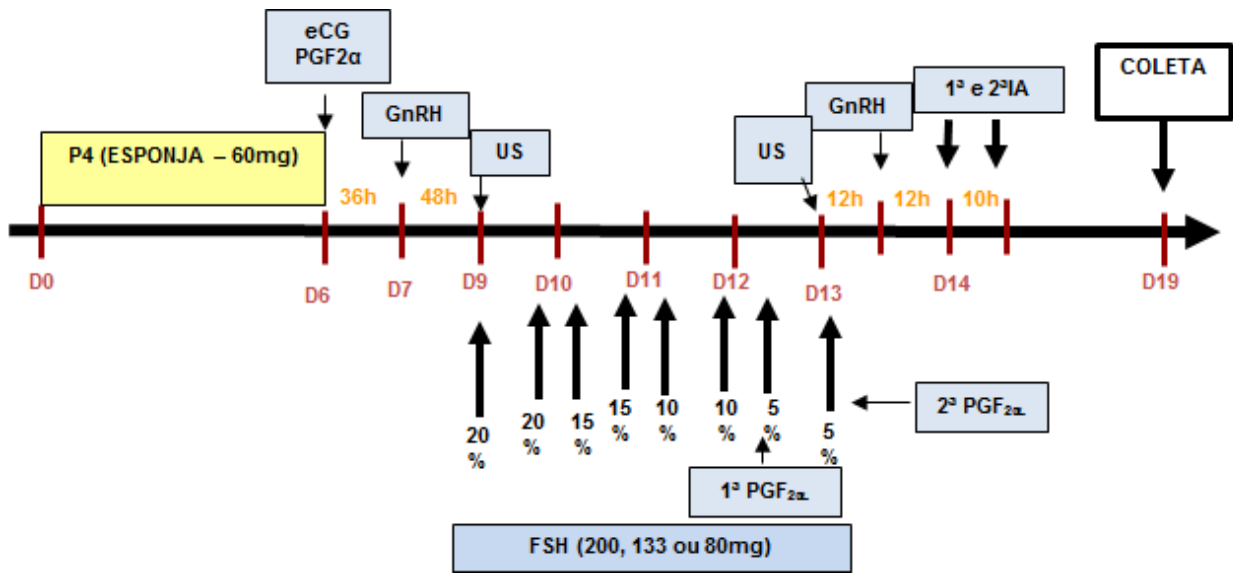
eCG
PGF2α

GnRH

US

P4 (ESPONJA – 60mg)

36h

48h

US

GnRH

1ª e 2ªIA

COLETA

12h

12h

10h

D0

D6

D7

D9

D10

D11

D12

D13

D14

D19

20 %

20 %

15 %

15 %

10 %

10 %

5 %

5 %

2ª $PGF_{2\alpha}$

1ª $PGF_{2\alpha}$

FSH (200, 133 ou 80mg)